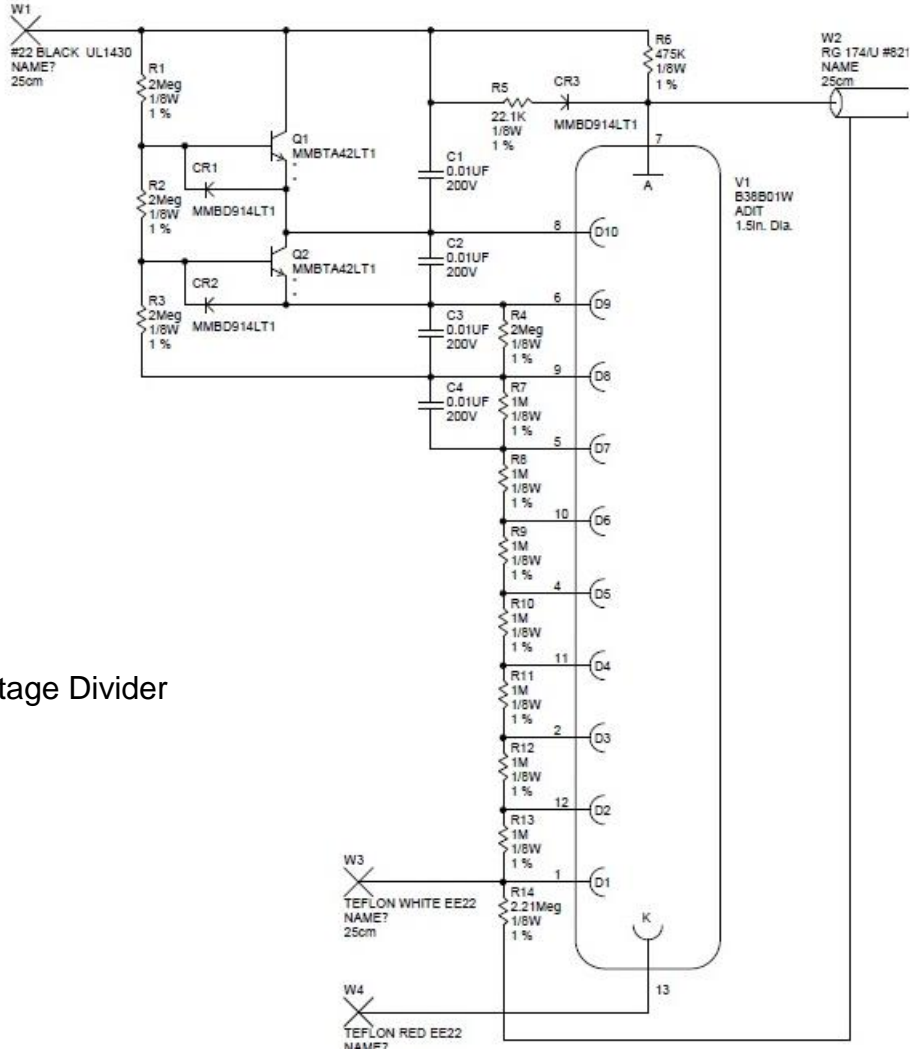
W1
#22 BLACK UL1430
NAME?
25cm

R1
2Meg
1/8W
1 %

CR1
MMBD914LT1

Q1
MMBTA42LT1

R2
2Meg
1/8W
1 %

CR2
MMBD914LT1

Q2
MMBTA42LT1

R3
2Meg
1/8W
1 %

C1
0.01UF
200V

C2
0.01UF
200V

C3
0.01UF
200V

C4
0.01UF
200V

R5
22.1K
1/8W
1 %

CR3
MMBD914LT1

R6
475K
1/8W
1 %

W2
RG 174/U #821
NAME
25cm

7
A

V1
B38B01W
ADIT
1.5In. Dia.

8
D10

6
D9

R4
2Meg
1/8W
1 %

9
D8

R7
1M
1/8W
1 %

5
D7

R8
1M
1/8W
1 %

10
D6

R9
1M
1/8W
1 %

4
D5

R10
1M
1/8W
1 %

11
D4

R11
1M
1/8W
1 %

2
D3

R12
1M
1/8W
1 %

12
D2

R13
1M
1/8W
1 %

W3
TEFLON WHITE EE22
NAME?
25cm

1
D1

R14
2.21Meg
1/8W
1 %

K

13

W4
TEFLON RED EE22
NAME?

tage Divider